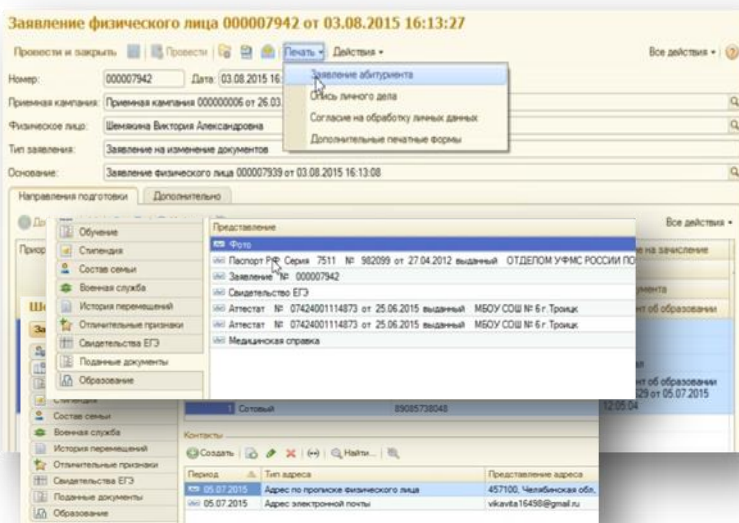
Заявление физического лица 000007942 от 03.08.2015 16:13:27

Провести и закрыть | Провести | Печать ▾ | Действия ▾ | Все действия ▾

Номер: 000007942 Дата: 03.08.2015 16:

Приемная кампания: Приемная кампания 000000006 от 26.03

Физическое лицо: Шемякина Виктория Александровна

Тип заявления: Заявление на изменение документов

Основание: Заявление физического лица 000007939 от 03.08.2015 16:13:08

Заявление абитуриента
Опись личного дела
Согласие на обработку личных данных
Дополнительные печатные формы

Направления подготовки | Дополнительно

Все действия ▾

Приор

на зачисление

мент

нт об образовании

мент об образовании
29 от 05.07.2015
12:05:04

Обучение
Стипендия
Состав семьи
Военная служба
История перемещений
Отличительные признаки
Свидетельства ЕГЭ
Поданные документы
Образование

Представление
Фото
Паспорт РФ: Серия 7511 № 982099 от 27.04.2012 выданный ОТДЕЛОМ УФМС РОССИИ ПО
Заявление № 000007942
Свидетельство ЕГЭ
Аттестат № 07424001114873 от 25.06.2015 выданный МБОУ СОШ № 6 г. Троицк
Аттестат № 07424001114873 от 25.06.2015 выданный МБОУ СОШ № 6 г. Троицк
Медицинская справка

Ше

Стипендия
Состав семьи
Военная служба
История перемещений
Отличительные признаки
Свидетельства ЕГЭ
Поданные документы
Образование

1 Сотовый 89085738048

Контакты
Создать | Найти...

| Период | Тип адреса | Представление адреса |
|---|---|---|
| 05.07.2015 | Адрес по прописке физического лица | 457100, Челябинская обл, |
| 05.07.2015 | Адрес электронной почты | vikavita16498@mail.ru |